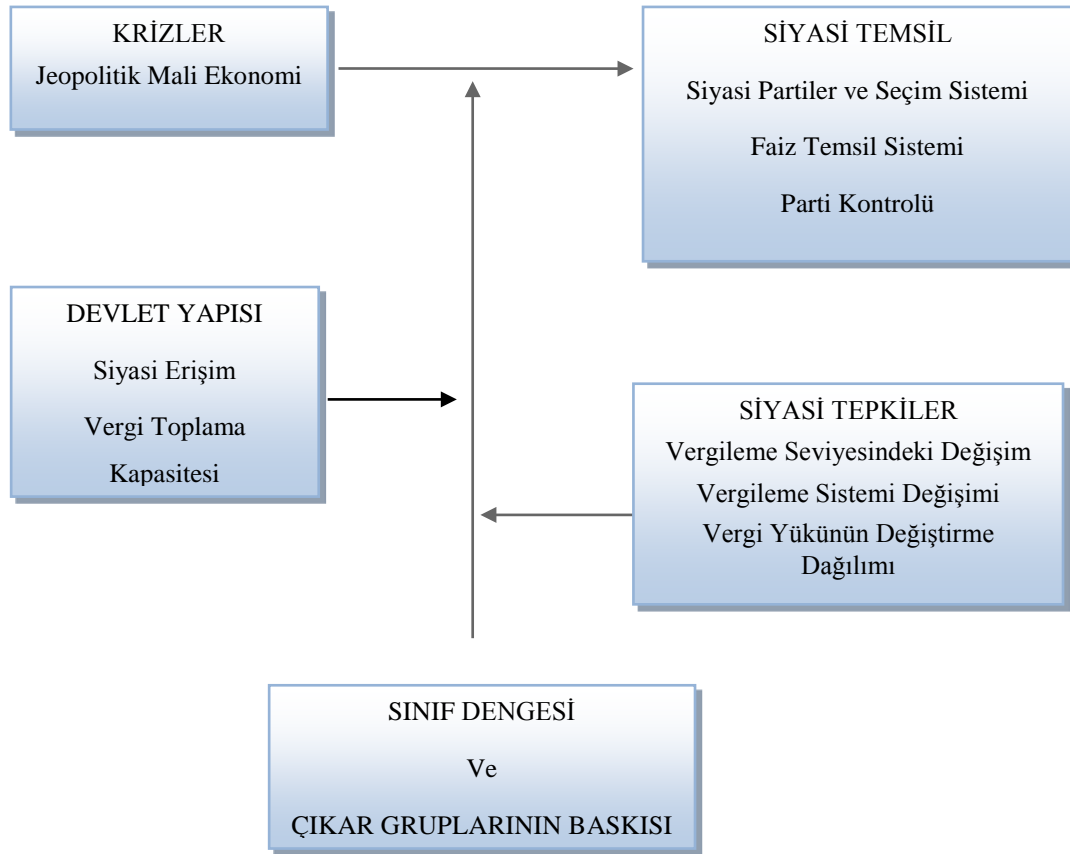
KRİZLER
Jeopolitik Mali Ekonomi

SİYASİ TEMSİL
Siyasi Partiler ve Seçim Sistemi
Faiz Temsil Sistemi
Parti Kontrolü

DEVLET YAPISI
Siyasi Erişim
Vergi Toplama Kapasitesi

SİYASİ TEPKİLER
Vergileme Seviyesindeki Değişim
Vergileme Sistemi Değişimi
Vergi Yükünün Değiştirme Dağılımı

SINIF DENGESİ
Ve
ÇIKAR GRUPLARININ BASKISI